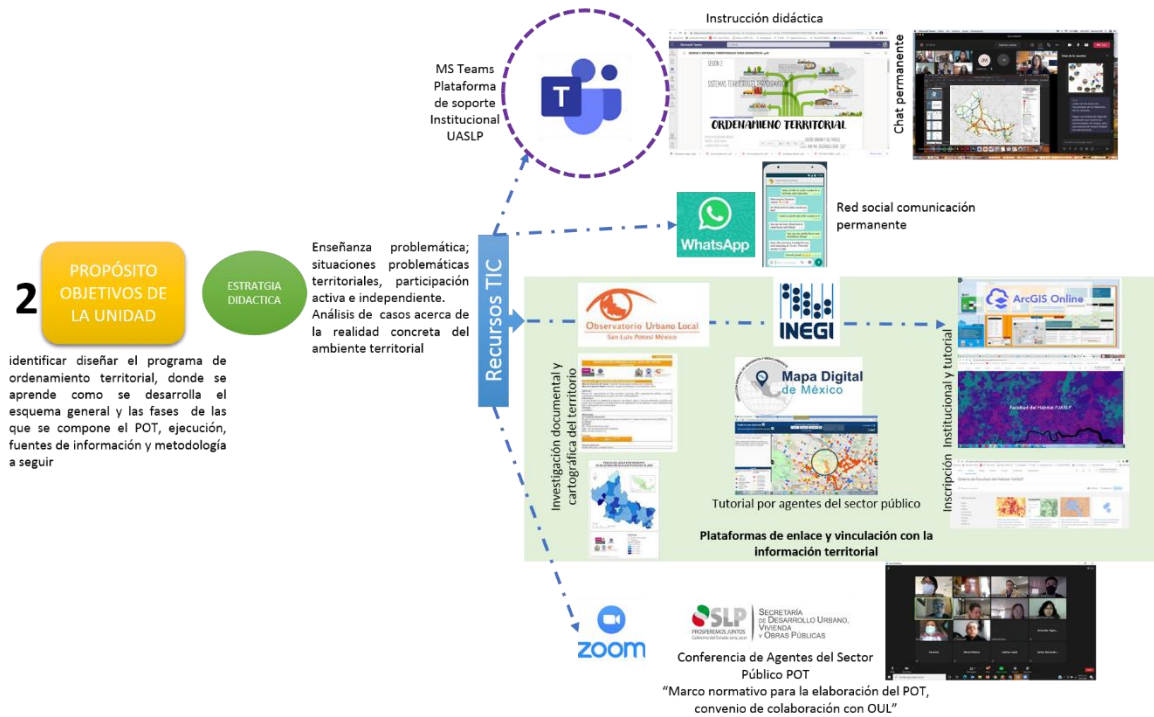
2

PROPÓSITO OBJETIVOS DE LA UNIDAD

identificar diseñar el programa de ordenamiento territorial, donde se aprende como se desarrolla el esquema general y las fases de las que se compone el POT, ejecución, fuentes de información y metodología a seguir

ESTRATGIA DIDACTICA

Enseñanza problemática; situaciones problemáticas territoriales, participación activa e independiente. Análisis de casos acerca de la realidad concreta del ambiente territorial

Recursos TIC

MS Teams Plataforma de soporte Institucional UASLP

Instrucción didáctica

ORDENAMIENO TERRITORIAL

Chat permanente

WhatsApp

Red social comunicación permanente

Observatorio Urbano Local
San Luis Potosí México

INEGI

Mapa Digital de México

ArcGIS Online

Facultad del Hábitat UASLP

Investigación documental y cartográfica del territorio

Tutorial por agentes del sector público

Inscripción Institucional y tutorial

Plataformas de enlace y vinculación con la información territorial

zoom

SLP PROSPEREMOS JUNTOS
SECRETARÍA DE DESARROLLO URBANO, VIVIENDA Y OBRAS PÚBLICAS

Conferencia de Agentes del Sector Público POT
"Marco normativo para la elaboración del POT, convenio de colaboración con OUL"